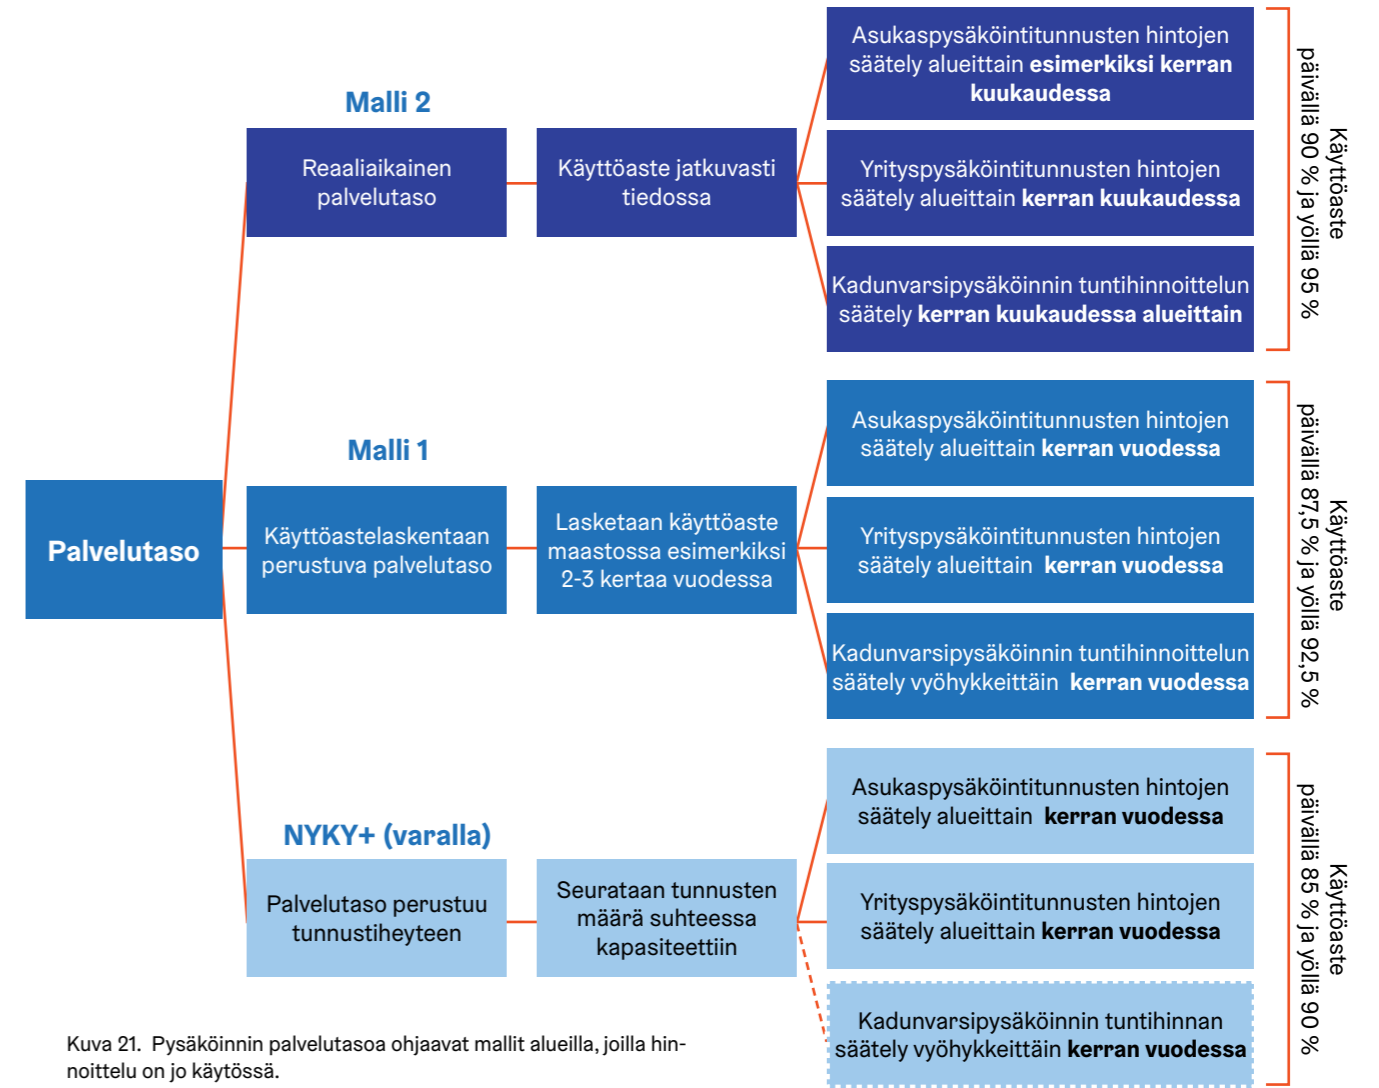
Malli 2

Reaaliaikainen palvelutaso

Käyttöaste jatkuvasti tiedossa

Asukaspysäköintitunnusten hintojen säätely alueittain **esimerkiksi kerran kuukaudessa**

Yrityspysäköintitunnusten hintojen säätely alueittain **kerran kuukaudessa**

Kadunvarsipysäköinnin tuntihinnoittelun säätely **kerran kuukaudessa alueittain**

Käyttöaste päivällä 90 % ja yöllä 95 %

Malli 1

Palvelutaso

Käyttöastelaskentaan perustuva palvelutaso

Lasketaan käyttöaste maastossa esimerkiksi 2-3 kertaa vuodessa

Asukaspysäköintitunnusten hintojen säätely alueittain **kerran vuodessa**

Yrityspysäköintitunnusten hintojen säätely alueittain **kerran vuodessa**

Kadunvarsipysäköinnin tuntihinnoittelun säätely vyöhykkeittäin **kerran vuodessa**

Käyttöaste päivällä 87,5 % ja yöllä 92,5 %

NYKY+ (varalla)

Palvelutaso perustuu tunnustiheyteen

Seurataan tunnusten määrä suhteessa kapasiteettiin

Asukaspysäköintitunnusten hintojen säätely alueittain **kerran vuodessa**

Yrityspysäköintitunnusten hintojen säätely alueittain **kerran vuodessa**

Kadunvarsipysäköinnin tuntihinnan säätely vyöhykkeittäin **kerran vuodessa**

Käyttöaste päivällä 85 % ja yöllä 90 %

Kuva 21. Pysäköinnin palvelutasoa ohjaavat mallit alueilla, joilla hinnoittelu on jo käytössä.